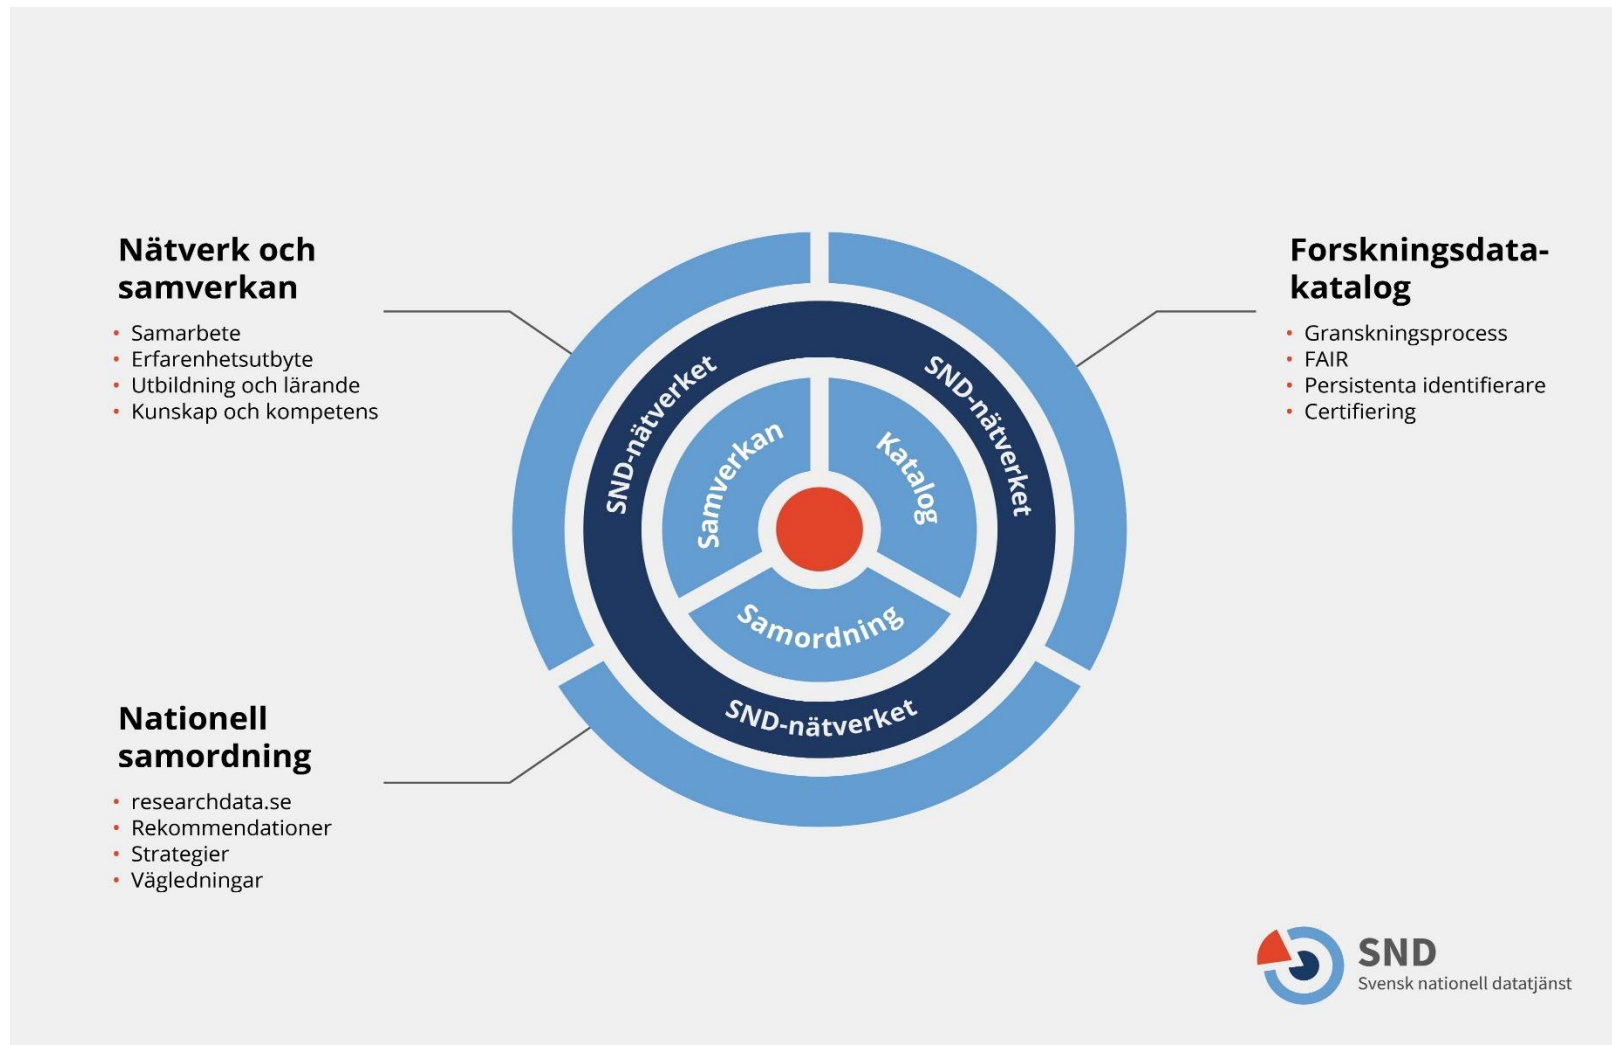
Nätverk och samverkan

- Samarbete
- Erfarenhetsutbyte
- Utbildning och lärande
- Kunskap och kompetens

Forskningsdata-katalog

- Granskningsprocess
- FAIR
- Persistenta identifierare
- Certifiering

SND-nätverket
SND-nätverket
Samverkan
Katalog
Samordning
SND-nätverket

Nationell samordning

- researchdata.se
- Rekommendationer
- Strategier
- Vägledningar

SND
Svensk nationell datatjänst